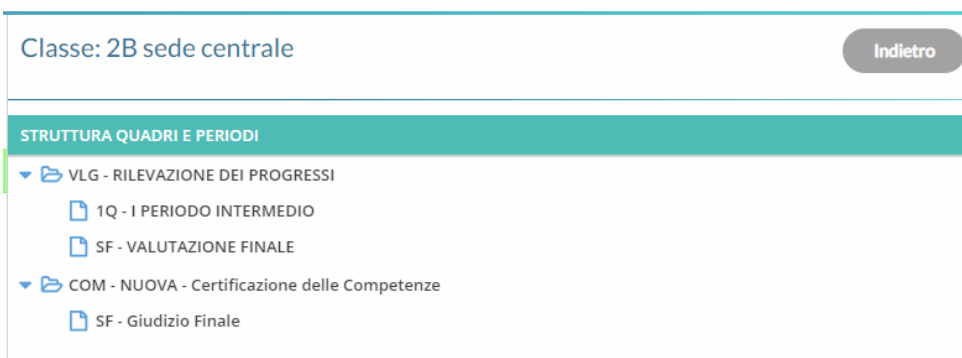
Classe: 2B sede centrale

Indietro

STRUTTURA QUADRI E PERIODI

VLG - RILEVAZIONE DEI PROGRESSI

1Q - I PERIODO INTERMEDIO

SF - VALUTAZIONE FINALE

COM - NUOVA - Certificazione delle Competenze

SF - Giudizio Finale